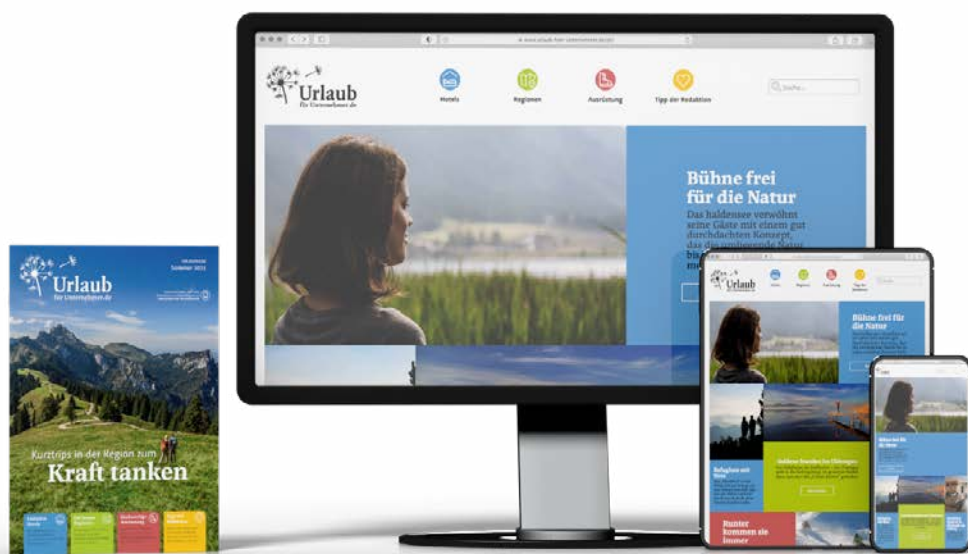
Urlaub
für Unternehmer.de

Hotels
Regionen
Ausrüstung
Tipp der Redaktion

Suche...

Bühne frei für die Natur
Das Haldensee verwöhnt seine Gäste mit einem gut durchdachten Konzept, das die umgebende Natur bis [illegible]
me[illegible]

Urlaub
für Unternehmer.de
Sommer 2021

Kurztrips in der Region zum
Kraft tanken

Urlaub
für Unternehmer.de

Bühne frei für die Natur

Runter kommen ist immer

Bühne frei für die Natur